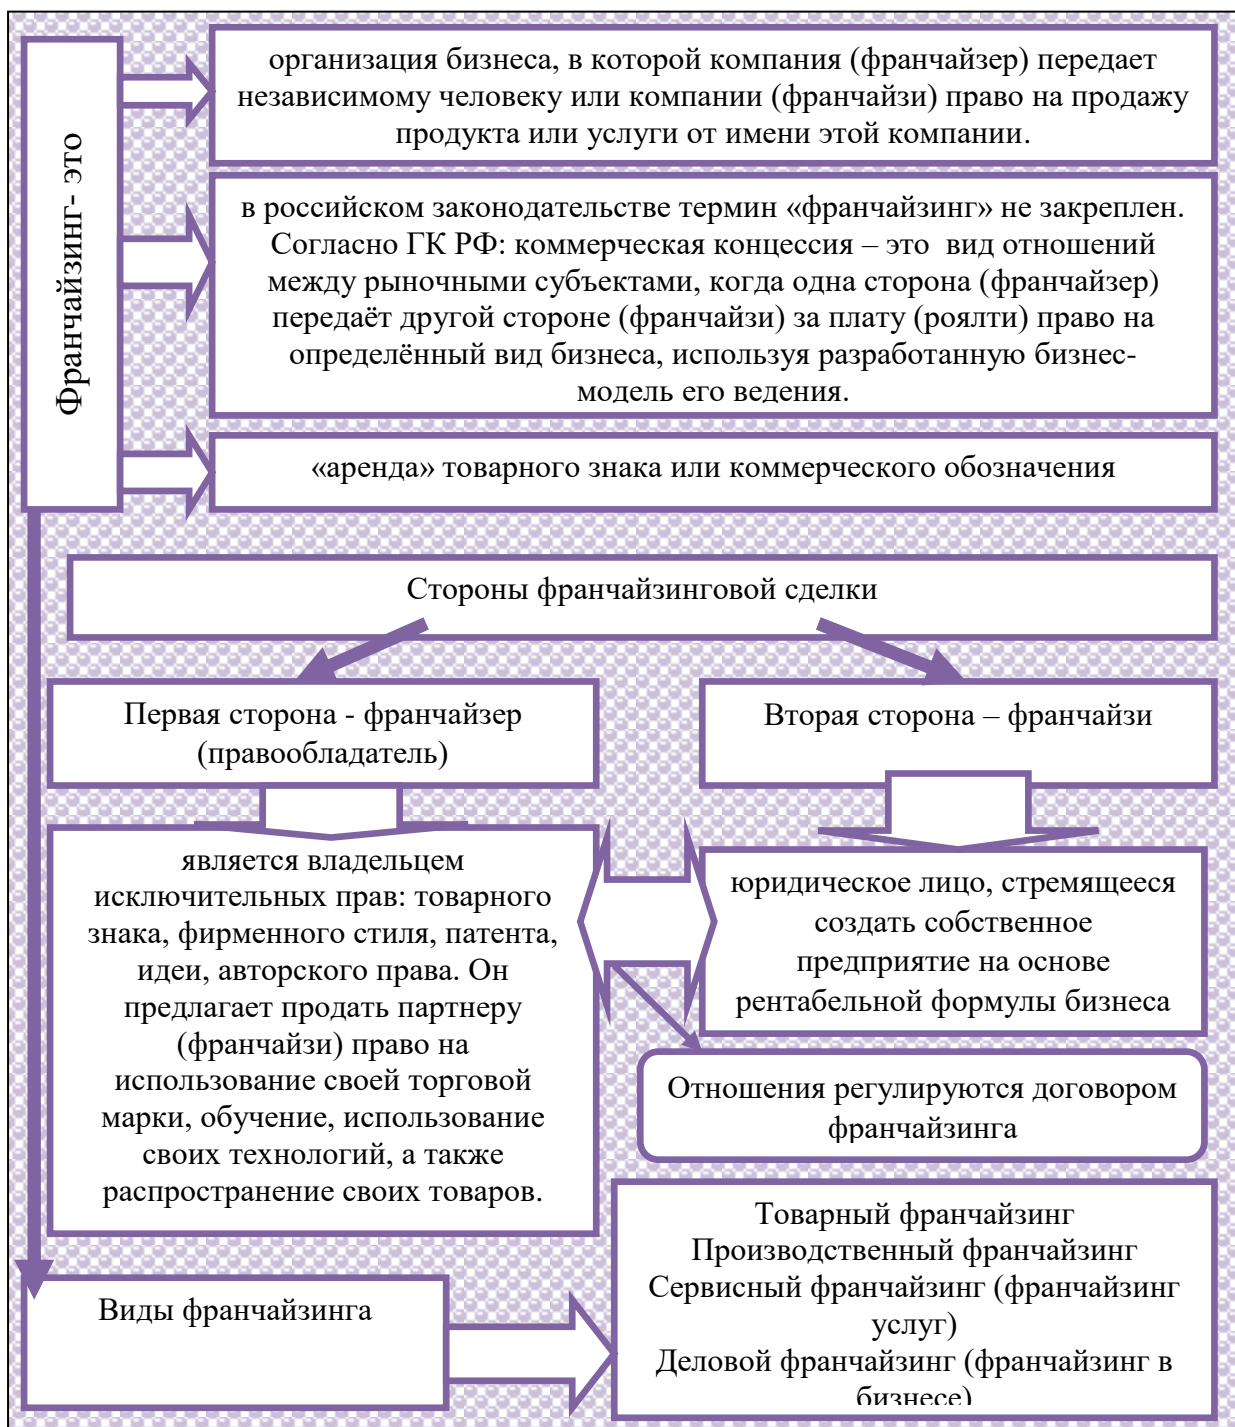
Франчайзинг- это

организация бизнеса, в которой компания (франчайзер) передает независимому человеку или компании (франчайзи) право на продажу продукта или услуги от имени этой компании.

в российском законодательстве термин «франчайзинг» не закреплен. Согласно ГК РФ: коммерческая концессия – это вид отношений между рыночными субъектами, когда одна сторона (франчайзер) передаёт другой стороне (франчайзи) за плату (роялти) право на определённый вид бизнеса, используя разработанную бизнес-модель его ведения.

«аренда» товарного знака или коммерческого обозначения

Стороны франчайзинговой сделки

Первая сторона - франчайзер (правообладатель)

Вторая сторона – франчайзи

является владельцем исключительных прав: товарного знака, фирменного стиля, патента, идеи, авторского права. Он предлагает продать партнеру (франчайзи) право на использование своей торговой марки, обучение, использование своих технологий, а также распространение своих товаров.

юридическое лицо, стремящееся создать собственное предприятие на основе рентабельной формулы бизнеса

Отношения регулируются договором франчайзинга

Виды франчайзинга

Товарный франчайзинг
Производственный франчайзинг
Сервисный франчайзинг (франчайзинг услуг)
Деловой франчайзинг (франчайзинг в бизнесе)